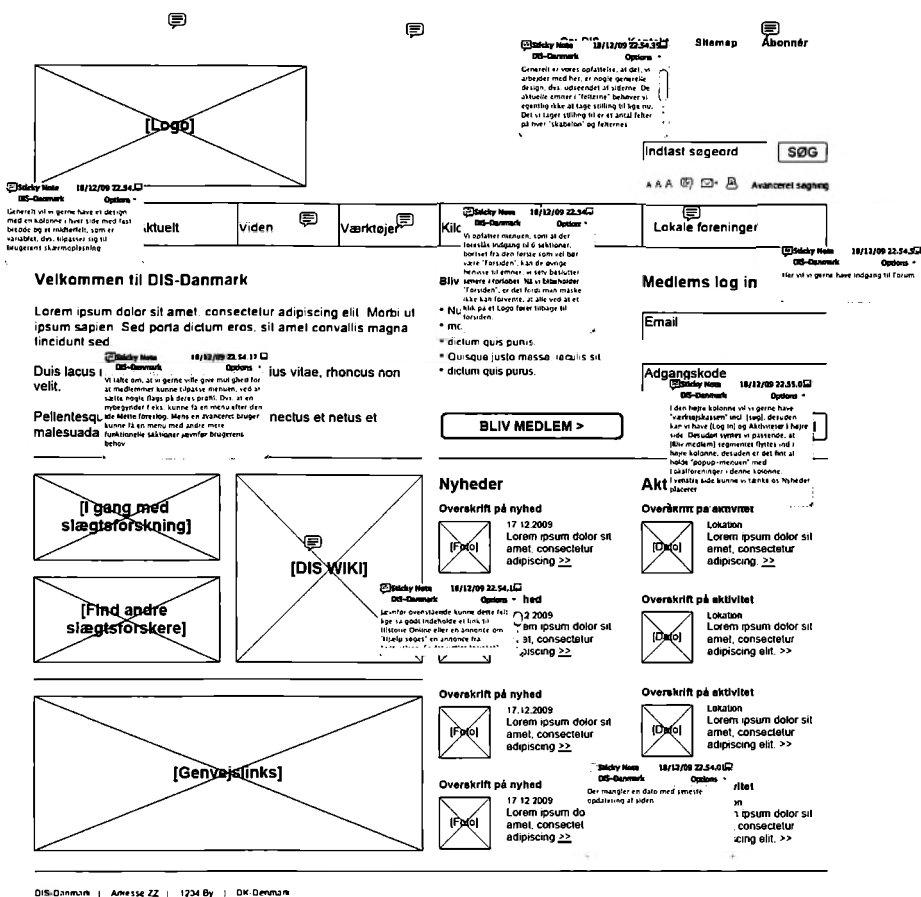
Om DIS Kontakt Sitemap Abonnér

Sticky Note 18/12/09 22.54.35
DIS-Danmark Options
Generelt vi vores opfattelse, at det, vi arbejder med her, er nogle generelle design, dvs. udseendet af siderne. De aktuelle emner i "felterne" behøver vi egentlig ikke at tage stilling til lige nu. Det vi tager stilling til er et antal felter på hver "skabelon" og felternes

[Logo]

Indtast søgeord SØG

A A A Avanceret søgning

Sticky Note 18/12/09 22.54
DIS-Danmark Options
Generelt vil vi gerne have et design med en kolonne i hver side med fast bredde og et midterfelt, som er variabelt, dvs. tilpasser sig til brugerens skærmopløsning

Aktuelt | Viden | Værktøjer | Kil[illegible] | Lokale foreninger

Sticky Note 18/12/09 22.54
DIS-Danmark Options
Vi opfatter menuen, som at der foreslås indgang til 6 sektioner, bortset fra den første som vel bør være "Forsiden", kan de øvrige henvise til emner, vi selv beslutter senere i forløbet. Nå vi bibeholder "Forsiden", er det fordi man måske ikke kan forvente, at alle ved at et klik på et Logo fører tilbage til forsiden.

Sticky Note 18/12/09 22.54
DIS-Danmark Options
Her vil vi gerne have indgang til Forum

Velkommen til DIS-Danmark

Lorem ipsum dolor sit amet, consectetur adipiscing elit. Morbi ut ipsum sapien. Sed porta dictum eros, sit amet convallis magna tincidunt sed.

Duis lacus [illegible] ius vitae, rhoncus non velit.

Pellentesq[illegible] nectus et netus et malesuada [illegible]

Sticky Note 18/12/09 22.54.17
DIS-Danmark Options
Vi tæller om, at vi gerne ville give mulighed for at medlemmer kunne tilpasse menuen, ved at sætte nogle flags på deres profil. Dvs. at en nybegynder f.eks. kunne få en menu efter den ide Mette foreslog. Mens en avanceret bruger kunne få en menu med andre mere funktionelle sektioner svarende til brugerens behov

Bliv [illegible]
• Nu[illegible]
• mo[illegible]
• dictum quis purus.
• Quisque justo massa, iaculis sit
• dictum quis purus.

BLIV MEDLEM >

Medlems log in

Email

Adgangskode

Sticky Note 18/12/09 22.55.0
DIS-Danmark Options
I den højre kolonne vil vi gerne have "værktøjskassen" incl. [søg], desuden kan vi have [Log in] og Aktiviteter i højre side. Desuden synes vi passende, at [Bliv medlem] segmentet flyttes ind i højre kolonne, desuden er det fint at holde "popup-menuen" med lokalforeninger i denne kolonne. I venstre side kunne vi tænke os Nyheder placeret

[I gang med slægtsforskning]

[DIS WIKI]

[Find andre slægtsforskere]

Sticky Note 18/12/09 22.54.
DIS-Danmark Options
Jævnfør ovenstående kunne dette felt lige så godt indeholde et link til tillstone Online eller en annonce om "Hjælp søges" en annonce fra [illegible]

[Genvejslinks]

Nyheder

Overskrift på nyhed
[Foto]
17.12.2009
Lorem ipsum dolor sit amet, consectetur adipiscing >>

Overskrift på nyhed
[Foto]
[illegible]2 2009
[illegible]em ipsum dolor sit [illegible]t, consectetur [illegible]piscing >>

Overskrift på nyhed
[Foto]
17.12.2009
Lorem ipsum dolor sit amet, consectetur adipiscing >>

Overskrift på nyhed
[Foto]
17.12.2009
Lorem ipsum do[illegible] amet, consectet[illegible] adipiscing >>

Akt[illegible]

Overskrift på aktivitet
[Da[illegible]o]
Lokation
Lorem ipsum dolor sit amet, consectetur adipiscing. >>

Overskrift på aktivitet
[Da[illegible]o]
Lokation
Lorem ipsum dolor sit amet, consectetur adipiscing elit. >>

Overskrift på aktivitet
[Da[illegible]o]
Lokation
Lorem ipsum dolor sit amet, consectetur adipiscing elit. >>

Sticky Note 18/12/09 22.54.0
DIS-Danmark Options
Der mangler en dato med seneste opdatering af siden.

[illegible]itet
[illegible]n
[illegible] ipsum dolor sit
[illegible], consectetur
adipiscing elit. >>

DIS-Danmark | Adresse ZZ | 1234 By | DK-Denmark